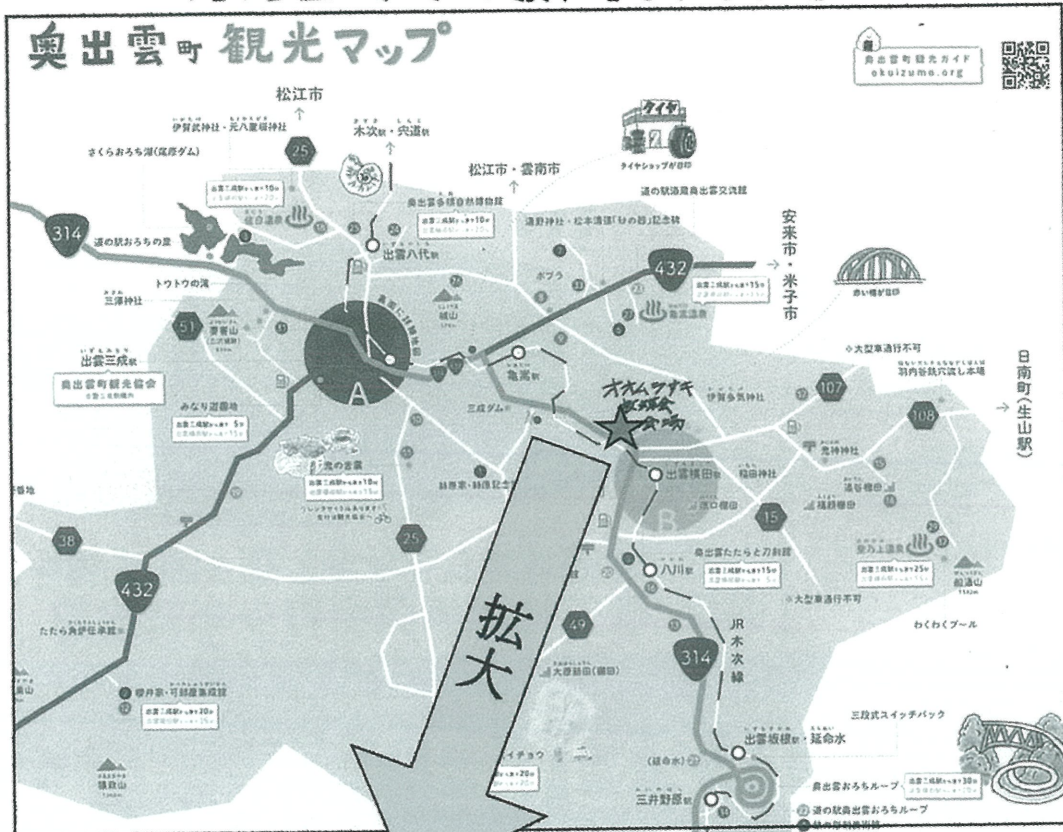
奥出雲町 観光マップ

奥出雲町観光ガイド okuizumo.org

松江市
木次駅・宍道駅
伊賀武神社・元八重垣神社
さくらおろち湖(尾原ダム)
松江市・雲南市
タイヤショップが目印
道の駅酒蔵奥出雲交流館
奥出雲多根自然博物館
湯野神社・松本清張「砂の器」記念碑
安来市・米子市
314
道の駅おろちの里
出雲八代駅
432
トウトウの滝
三沢神社
赤い橋が目印
51
要害山
城山
亀嵩温泉
出雲三成駅
奥出雲町観光協会
A
亀嵩駅
オオムラサキ飼育会
三成ダム
伊賀多気神社
大型車通行不可
日南町(生山駅)
羽内谷鉄穴流し本場
107
108
みなり遊園地
鬼神神社
稲田神社
出雲横田駅
鬼の舌震
15
B
38
25
奥出雲たたらと刀剣館
八川駅
432
玉峰山荘
大型車通行不可
わくわくプール
拡大
49
JR木次線
314
たたら角炉伝承館
櫻井家・可部屋集成館
出雲坂根駅・延命水
三段式スイッチバック
三井野原駅
奥出雲おろちループ
道の駅奥出雲おろちループ
船通山
猿政山
イチョウ
大原新田(棚田)